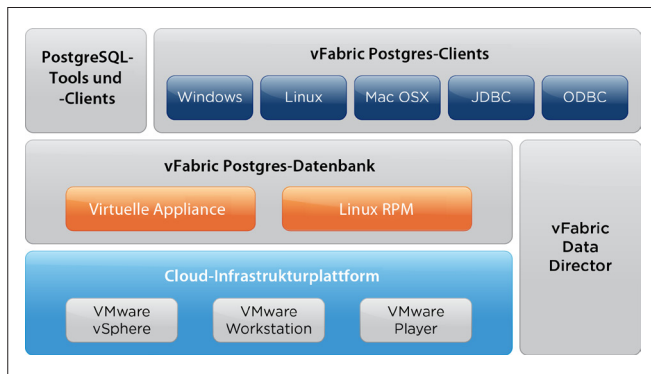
PostgreSQL-Tools und -Clients

vFabric Postgres-Clients

Windows

Linux

Mac OSX

JDBC

ODBC

vFabric Postgres-Datenbank

Virtuelle Appliance

Linux RPM

vFabric Data Director

Cloud-Infrastrukturplattform

VMware vSphere

VMware Workstation

VMware Player